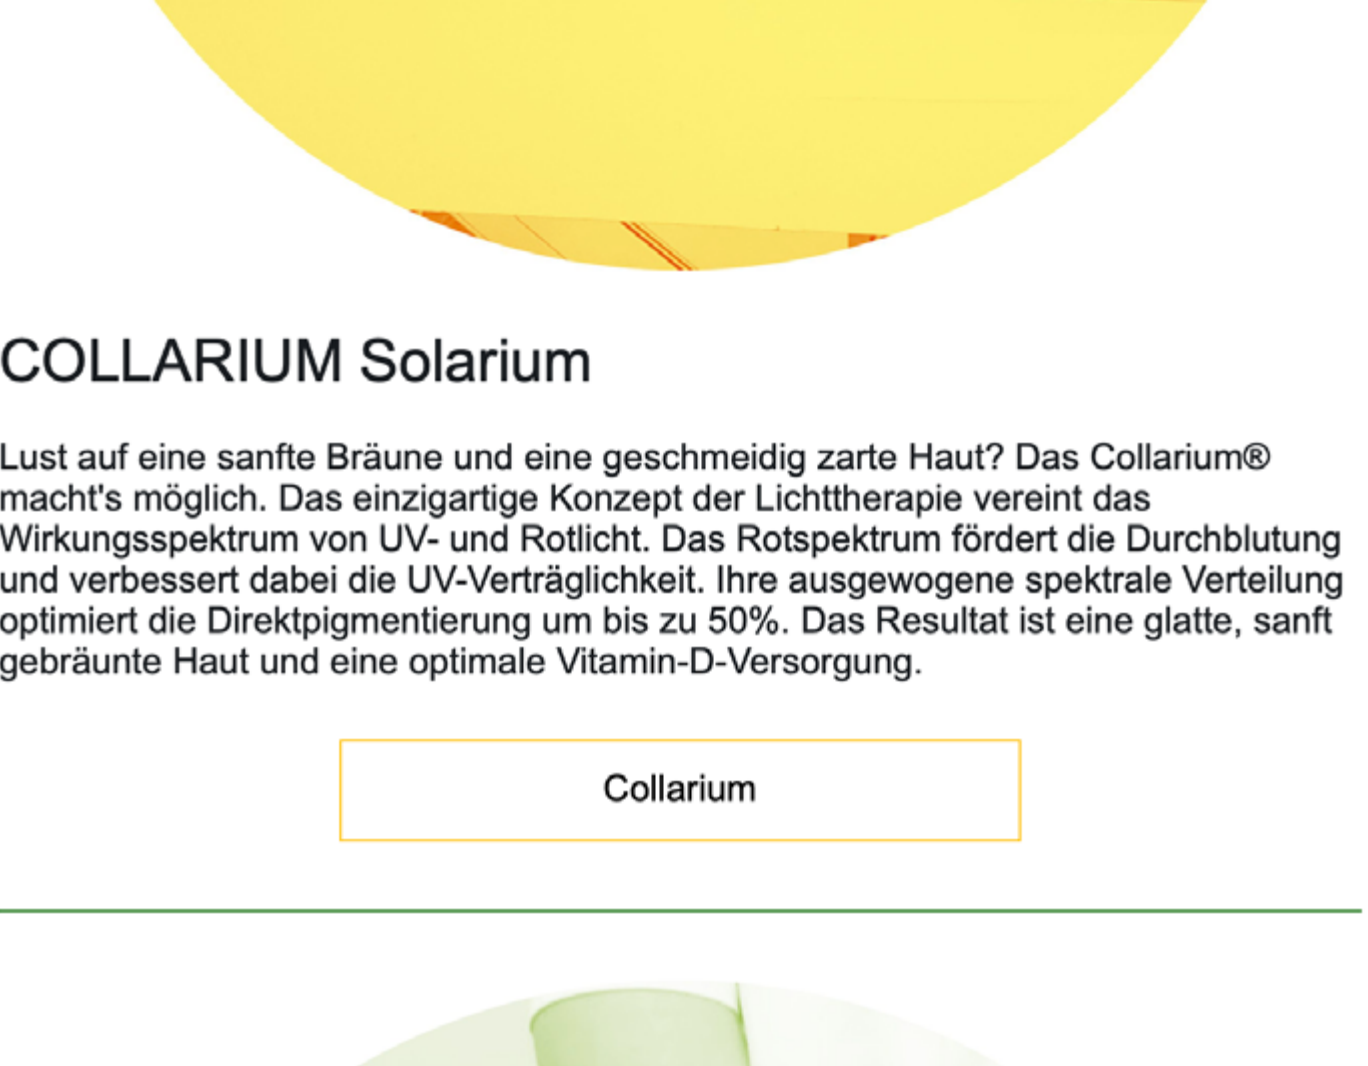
COLLARIUM Solarium

Lust auf eine sanfte Bräune und eine geschmeidig zarte Haut? Das Collarium® macht's möglich. Das einzigartige Konzept der Lichttherapie vereint das Wirkungsspektrum von UV- und Rotlicht. Das Rotspektrum fördert die Durchblutung und verbessert dabei die UV-Verträglichkeit. Ihre ausgewogene spektrale Verteilung optimiert die Direktpigmentierung um bis zu 50%. Das Resultat ist eine glatte, sanft gebräunte Haut und eine optimale Vitamin-D-Versorgung.

Collarium